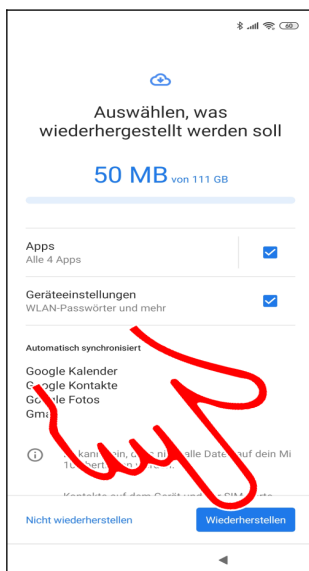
60

Auswählen, was wiederhergestellt werden soll

50 MB von 111 GB

Apps
Alle 4 Apps

Geräteeinstellungen
WLAN-Passwörter und mehr

Automatisch synchronisiert

Google Kalender
Google Kontakte
Google Fotos
Gma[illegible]

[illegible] kann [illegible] alle Daten auf dein Mi 1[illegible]

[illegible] Kontakte auf dem Gerät und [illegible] SIM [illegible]

Nicht wiederherstellen

Wiederherstellen